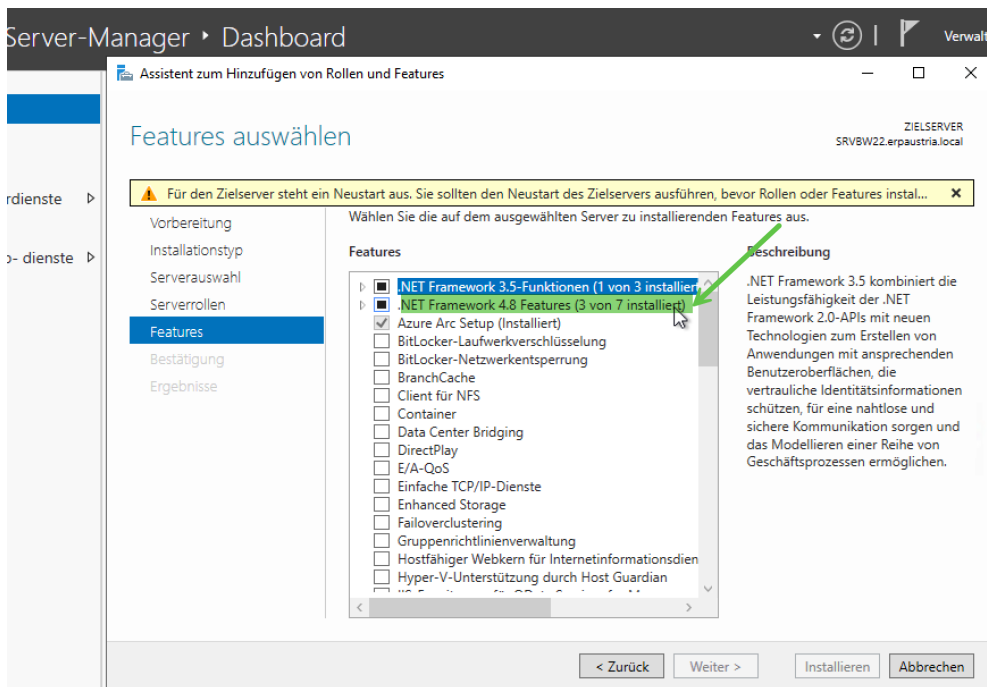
Server-Manager • Dashboard

Verwalt

Assistent zum Hinzufügen von Rollen und Features

Features auswählen

ZIELSERVER
SRVBW22.erpaustria.local

rdienste

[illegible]- dienste

Für den Zielserver steht ein Neustart aus. Sie sollten den Neustart des Zielservers ausführen, bevor Rollen oder Features instal...

Vorbereitung
Installationstyp
Serverauswahl
Serverrollen
Features
Bestätigung
Ergebnisse

Wählen Sie die auf dem ausgewählten Server zu installierenden Features aus.

Features

.NET Framework 3.5-Funktionen (1 von 3 installiert)
.NET Framework 4.8 Features (3 von 7 installiert)
Azure Arc Setup (Installiert)
BitLocker-Laufwerkverschlüsselung
BitLocker-Netzwerkentsperrung
BranchCache
Client für NFS
Container
Data Center Bridging
DirectPlay
E/A-QoS
Einfache TCP/IP-Dienste
Enhanced Storage
Failoverclustering
Gruppenrichtlinienverwaltung
Hostfähiger Webkern für Internetinformationsdien
Hyper-V-Unterstützung durch Host Guardian
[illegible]

Beschreibung

.NET Framework 3.5 kombiniert die Leistungsfähigkeit der .NET Framework 2.0-APIs mit neuen Technologien zum Erstellen von Anwendungen mit ansprechenden Benutzeroberflächen, die vertrauliche Identitätsinformationen schützen, für eine nahtlose und sichere Kommunikation sorgen und das Modellieren einer Reihe von Geschäftsprozessen ermöglichen.

< Zurück
Weiter >
Installieren
Abbrechen